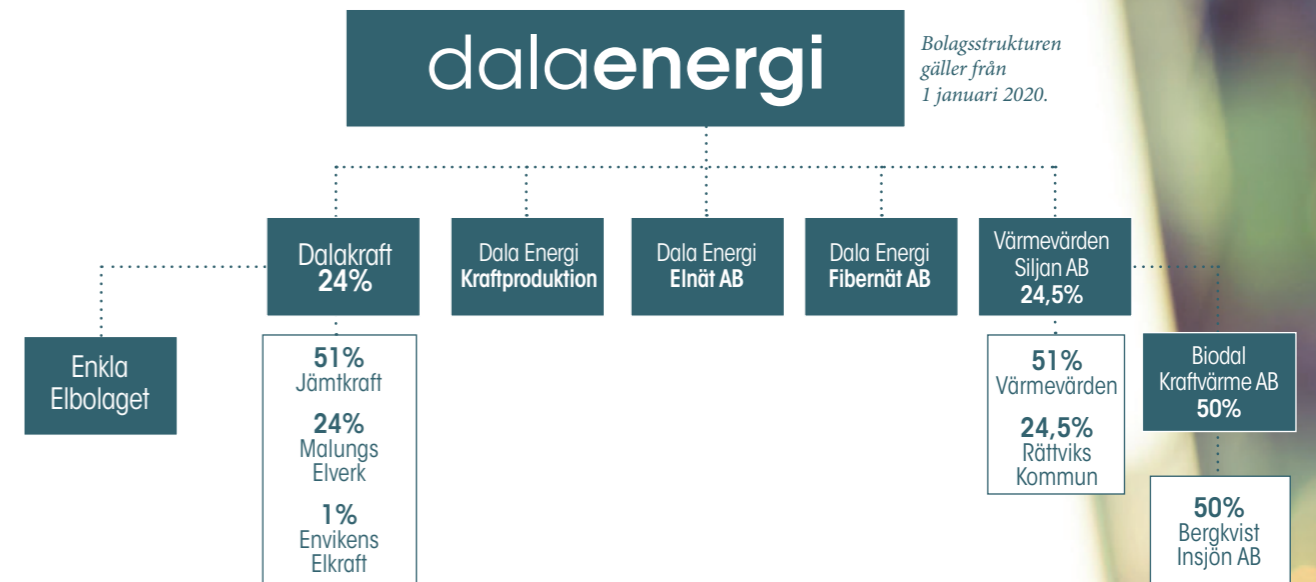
dalaenergi

Bolagsstrukturen gäller från 1 januari 2020.

Dalakraft
24%

Dala Energi
Kraftproduktion

Dala Energi
Elnät AB

Dala Energi
Fibernät AB

Värmevärden
Siljan AB
24,5%

Enkla
Elbolaget

51%
Jämtkraft

24%
Malungs
Elverk

1%
Envikens
Elkraft

51%
Värmevärden

24,5%
Rättviks
Kommun

Biodal
Kraftvärme AB
50%

50%
Bergkvist
Insjön AB